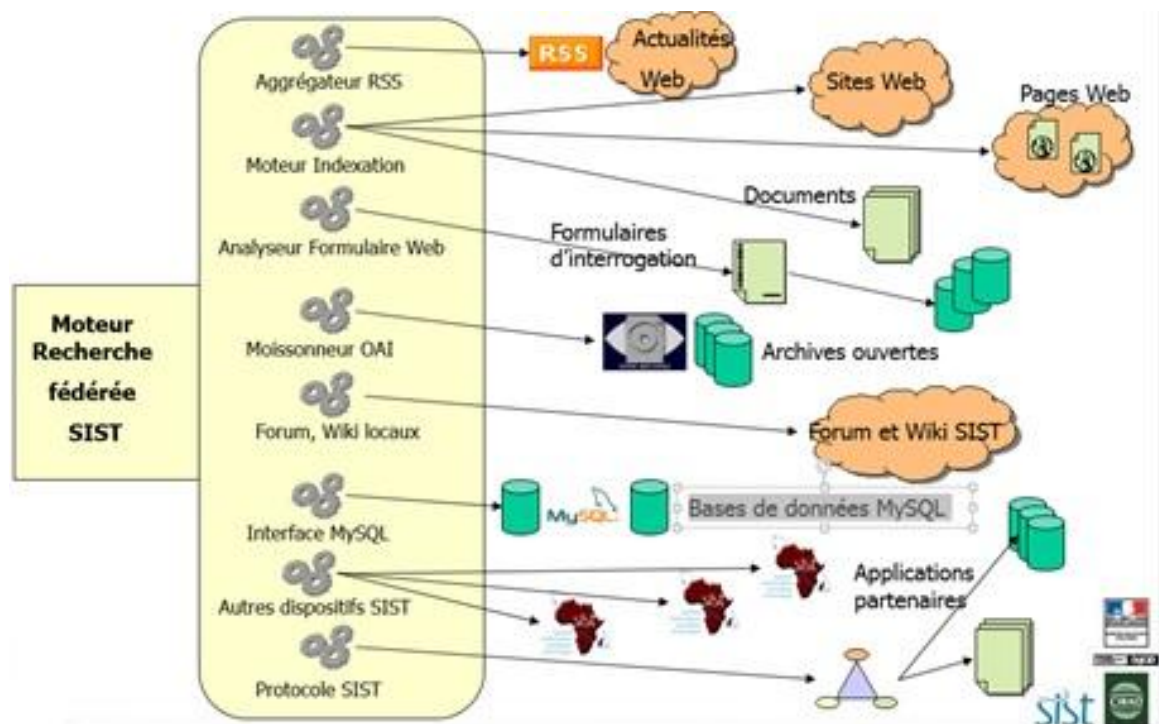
Aggrégateur RSS

Moteur Indexation

Analyseur Formulaire Web

Moissonneur OAI

Forum, Wiki locaux

Interface MySQL

Autres dispositifs SIST

Protocole SIST

Moteur Recherche fédérée SIST

RSS

Actualités Web

Sites Web

Pages Web

Documents

Formulaires d'interrogation

Archives ouvertes

Forum et Wiki SIST

MySQL

Bases de données MySQL

Applications partenaires

sist